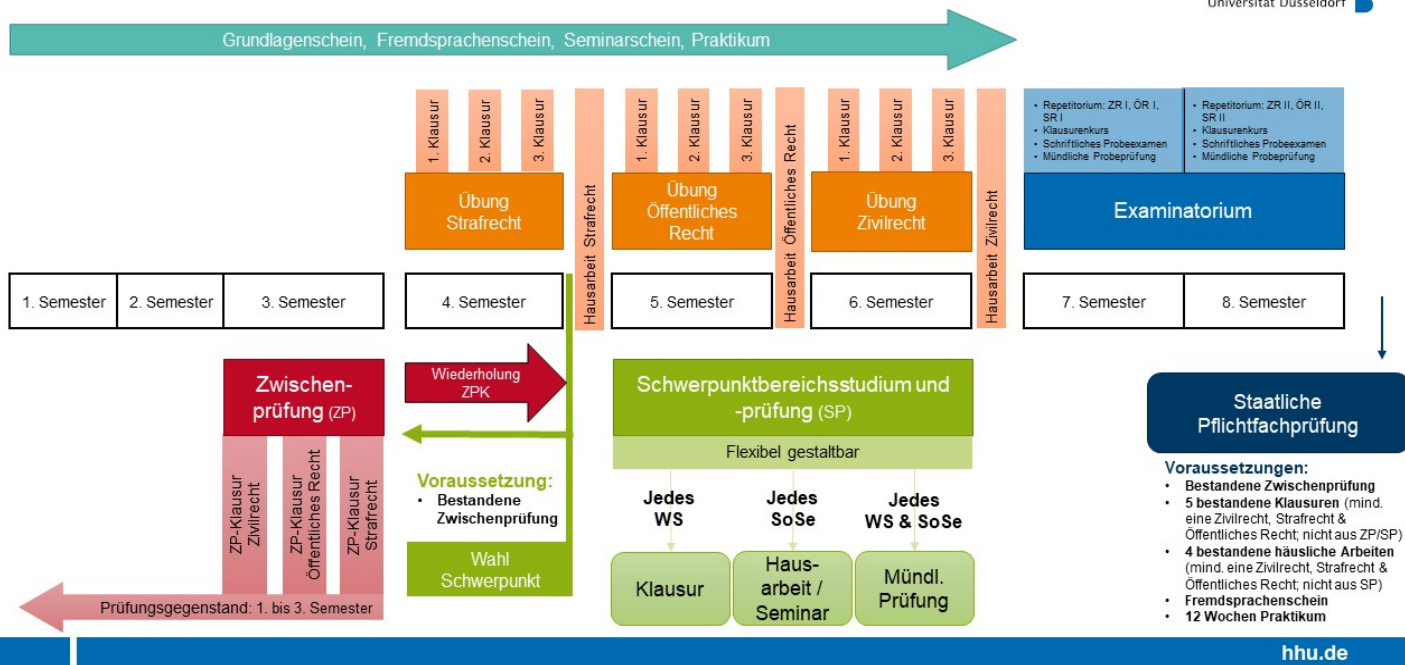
Universität Düsseldorf

Grundlagenschein, Fremdsprachenschein, Seminarschein, Praktikum

1. Klausur
2. Klausur
3. Klausur
Übung Strafrecht
Hausarbeit Strafrecht

1. Klausur
2. Klausur
3. Klausur
Übung Öffentliches Recht
Hausarbeit Öffentliches Recht

1. Klausur
2. Klausur
3. Klausur
Übung Zivilrecht
Hausarbeit Zivilrecht

• Repetitorium: ZR I, ÖR I, SR I
• Klausurenkurs
• Schriftliches Probeexamen
• Mündliche Probeprüfung

• Repetitorium: ZR II, ÖR II, SR II
• Klausurenkurs
• Schriftliches Probeexamen
• Mündliche Probeprüfung

Examinatorium

| 1. Semester | 2. Semester | 3. Semester | 4. Semester | 5. Semester | 6. Semester | 7. Semester | 8. Semester |

Zwischenprüfung (ZP)

Wiederholung ZPK

ZP-Klausur Zivilrecht
ZP-Klausur Öffentliches Recht
ZP-Klausur Strafrecht

Prüfungsgegenstand: 1. bis 3. Semester

Voraussetzung:
• Bestandene Zwischenprüfung

Wahl Schwerpunkt

Schwerpunktbereichsstudium und -prüfung (SP)

Flexibel gestaltbar

Jedes WS
Jedes SoSe
Jedes WS & SoSe

Klausur
Hausarbeit / Seminar
Mündl. Prüfung

Staatliche Pflichtfachprüfung

Voraussetzungen:
• Bestandene Zwischenprüfung
• 5 bestandene Klausuren (mind. eine Zivilrecht, Strafrecht & Öffentliches Recht; nicht aus ZP/SP)
• 4 bestandene häusliche Arbeiten (mind. eine Zivilrecht, Strafrecht & Öffentliches Recht; nicht aus SP)
• Fremdsprachenschein
• 12 Wochen Praktikum

hhu.de